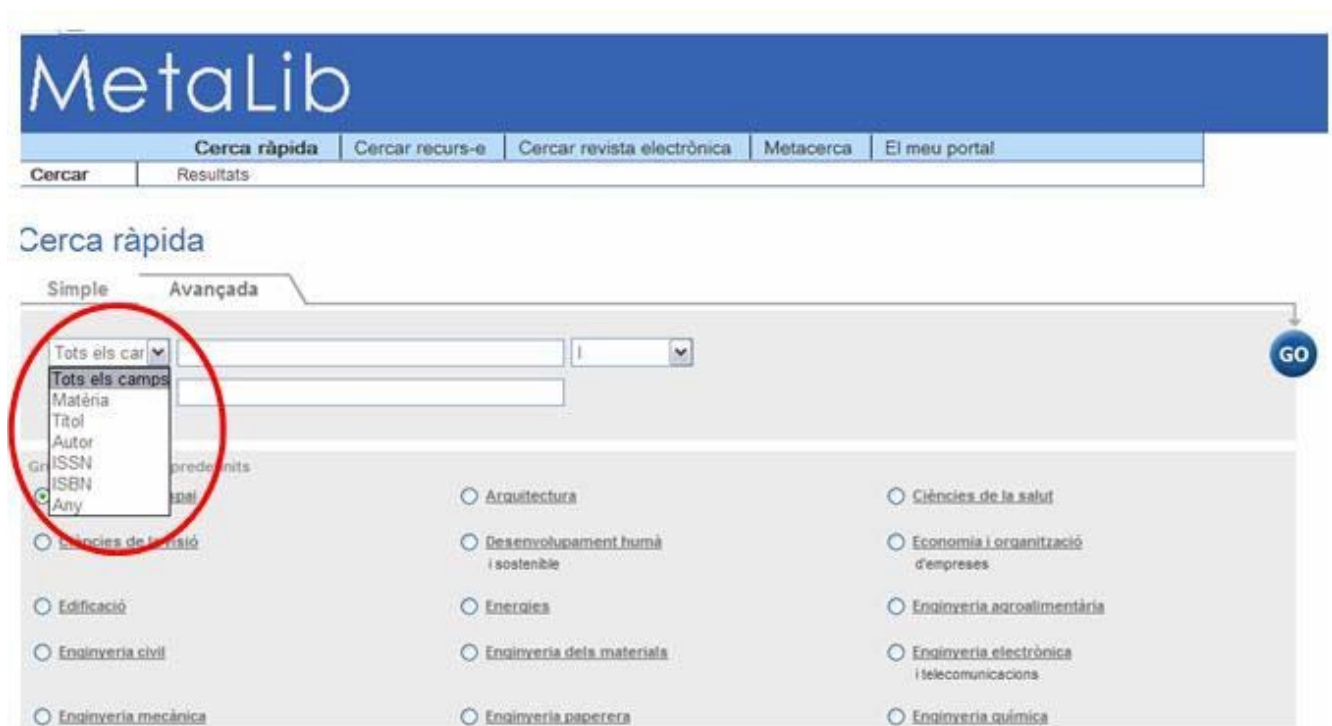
MetaLib

Cerca ràpida | Cercar recurs-e | Cercar revista electrònica | Metacerca | El meu portal

Cercar | Resultats

Cerca ràpida

Simple | Avançada

Tots els car

I

Tots els camps
Matèria
Títol
Autor
ISSN
ISBN
Any

GO

Gr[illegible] predefinits

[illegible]pal

Arquitectura

Ciències de la salut

C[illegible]ncies de l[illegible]sió

Desenvolupament humà i sostenible

Economia i organització d'empreses

Edificació

Energies

Enginyeria agroalimentària

Enginyeria civil

Enginyeria dels materials

Enginyeria electrònica i telecomunicacions

Enginyeria mecànica

Enginyeria paperera

Enginyeria química